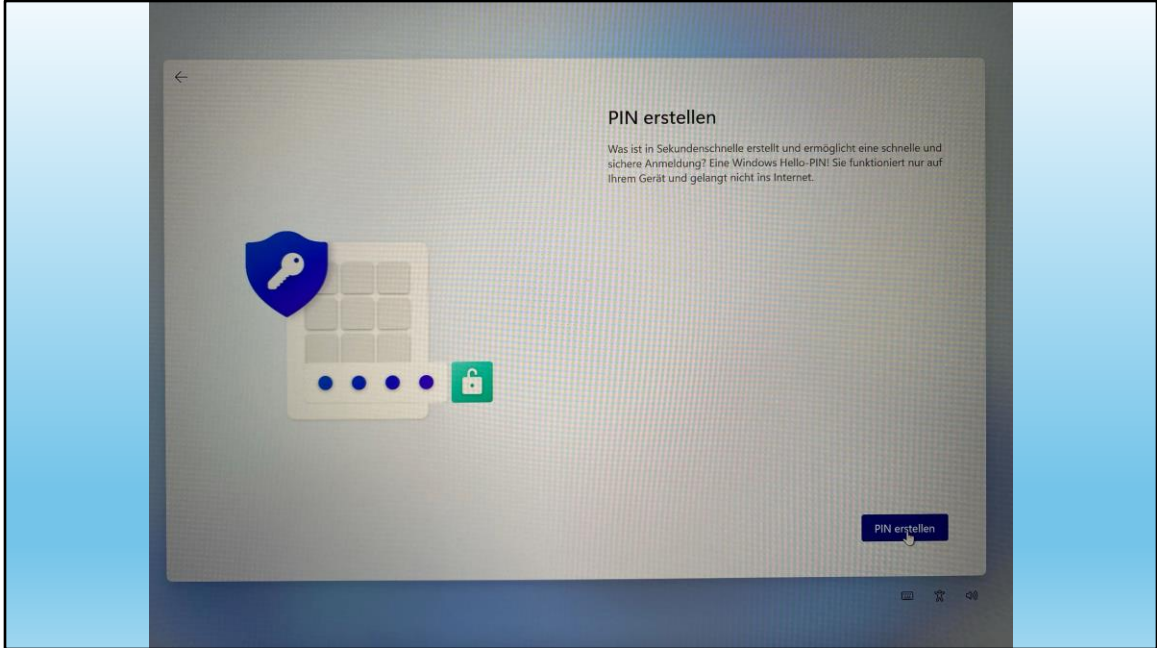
←

PIN erstellen

Was ist in Sekundenschnelle erstellt und ermöglicht eine schnelle und sichere Anmeldung? Eine Windows Hello-PIN! Sie funktioniert nur auf Ihrem Gerät und gelangt nicht ins Internet.

PIN erstellen